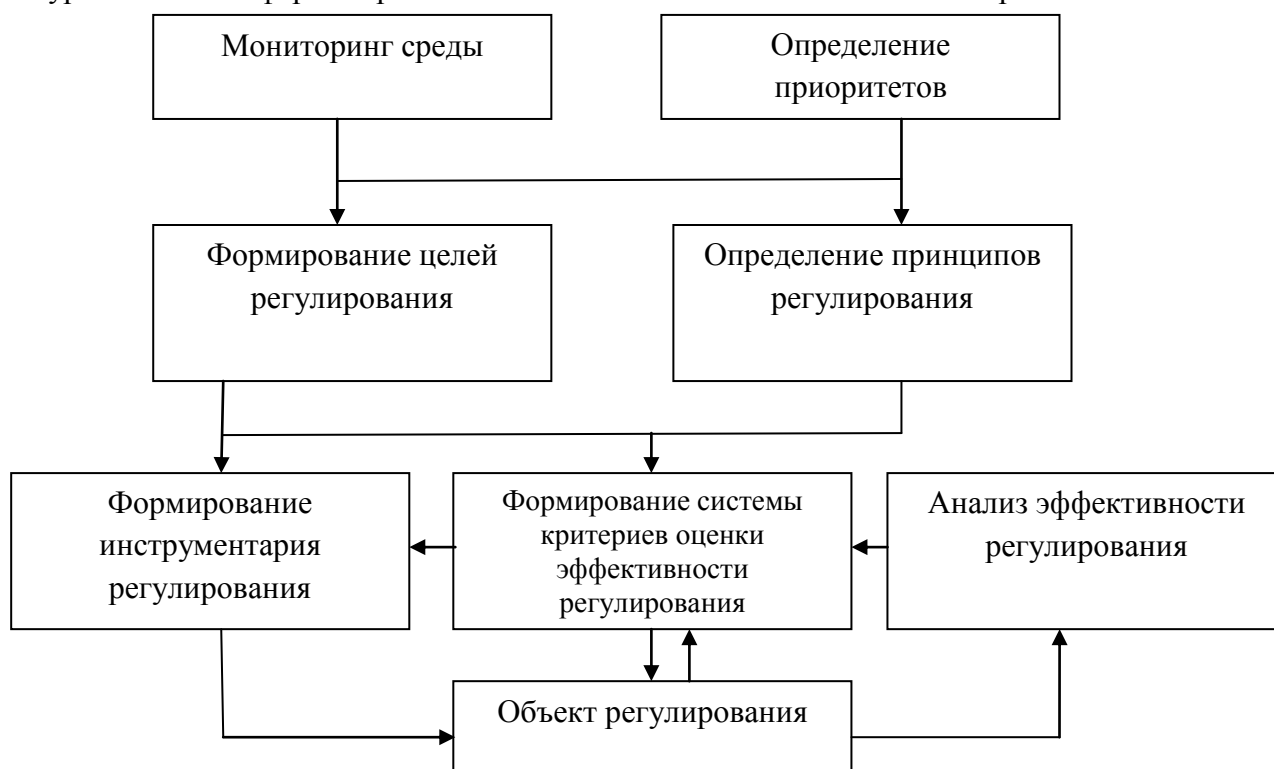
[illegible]

Мониторинг среды

Определение приоритетов

Формирование целей регулирования

Определение принципов регулирования

Формирование инструментария регулирования

Формирование системы критериев оценки эффективности регулирования

Анализ эффективности регулирования

Объект регулирования